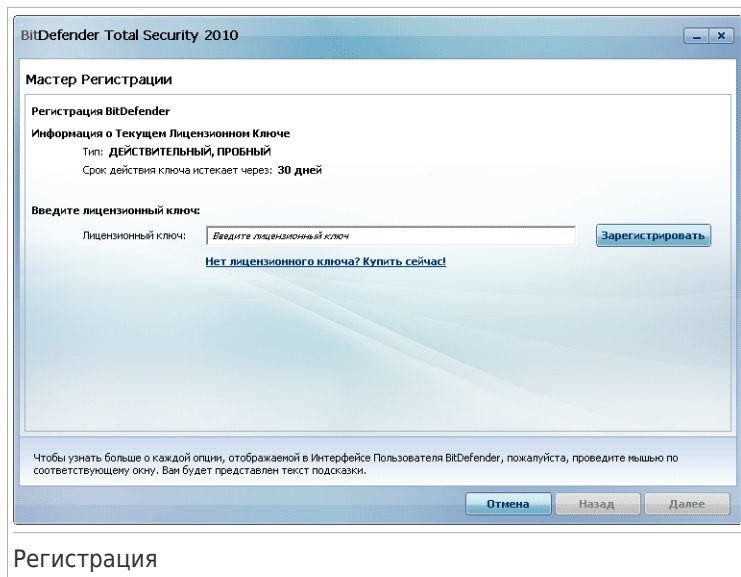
BitDefender Total Security 2010

Мастер Регистрации

Регистрация BitDefender

Информация о Текущем Лицензионном Ключе

Тип: ДЕЙСТВИТЕЛЬНЫЙ, ПРОБНЫЙ

Срок действия ключа истекает через: 30 дней

Введите лицензионный ключ:

Лицензионный ключ: Введите лицензионный ключ

Зарегистрировать

Нет лицензионного ключа? Купить сейчас!

Чтобы узнать больше о каждой опции, отображаемой в Интерфейсе Пользователя BitDefender, пожалуйста, проведите мышью по соответствующему окну. Вам будет представлен текст подсказки.

Отмена Назад Далее

Регистрация